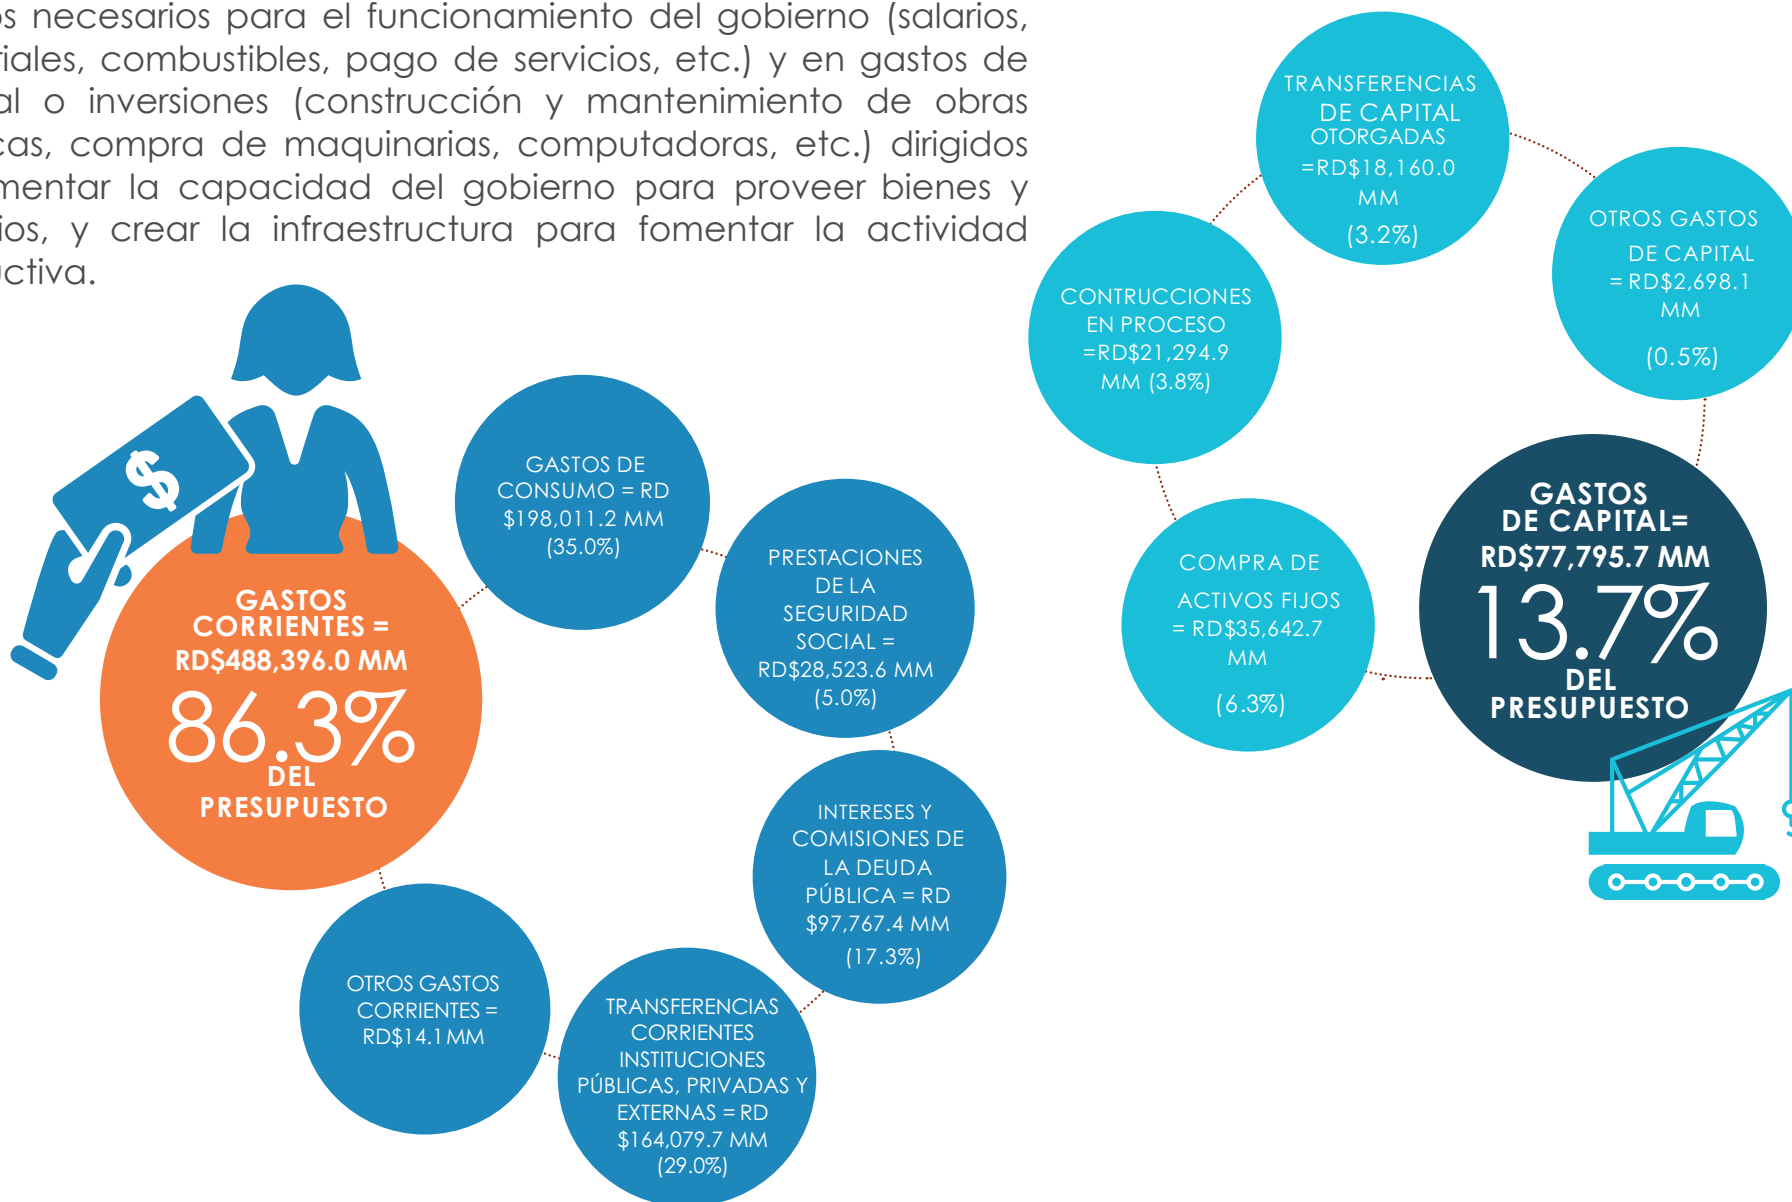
s necesarios para el funcionamiento del gobierno (salarios, riales, combustibles, pago de servicios, etc.) y en gastos de al o inversiones (construcción y mantenimiento de obras cas, compra de maquinarias, computadoras, etc.) dirigidos mentar la capacidad del gobierno para proveer bienes y ios, y crear la infraestructura para fomentar la actividad ctiva.

$

GASTOS CORRIENTES = RD$488,396.0 MM
86.3%
DEL PRESUPUESTO

GASTOS DE CONSUMO = RD $198,011.2 MM (35.0%)

PRESTACIONES DE LA SEGURIDAD SOCIAL = RD$28,523.6 MM (5.0%)

INTERESES Y COMISIONES DE LA DEUDA PÚBLICA = RD $97,767.4 MM (17.3%)

TRANSFERENCIAS CORRIENTES INSTITUCIONES PÚBLICAS, PRIVADAS Y EXTERNAS = RD $164,079.7 MM (29.0%)

OTROS GASTOS CORRIENTES = RD$14.1 MM

TRANSFERENCIAS DE CAPITAL OTORGADAS =RD$18,160.0 MM (3.2%)

OTROS GASTOS DE CAPITAL = RD$2,698.1 MM (0.5%)

CONTRUCCIONES EN PROCESO =RD$21,294.9 MM (3.8%)

COMPRA DE ACTIVOS FIJOS = RD$35,642.7 MM (6.3%)

GASTOS DE CAPITAL= RD$77,795.7 MM
13.7%
DEL PRESUPUESTO